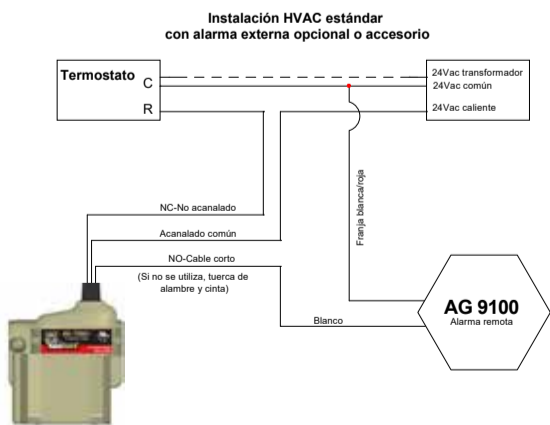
Instalación HVAC estándar
con alarma externa opcional o accesorio

Termostato
C
R

24Vac transformador
24Vac común
24Vac caliente

Franja blanca/roja

NC-No acanalado

Acanalado común

NO-Cable corto
(Si no se utiliza, tuerca de alambre y cinta)

Blanco

AG 9100
Alarma remota